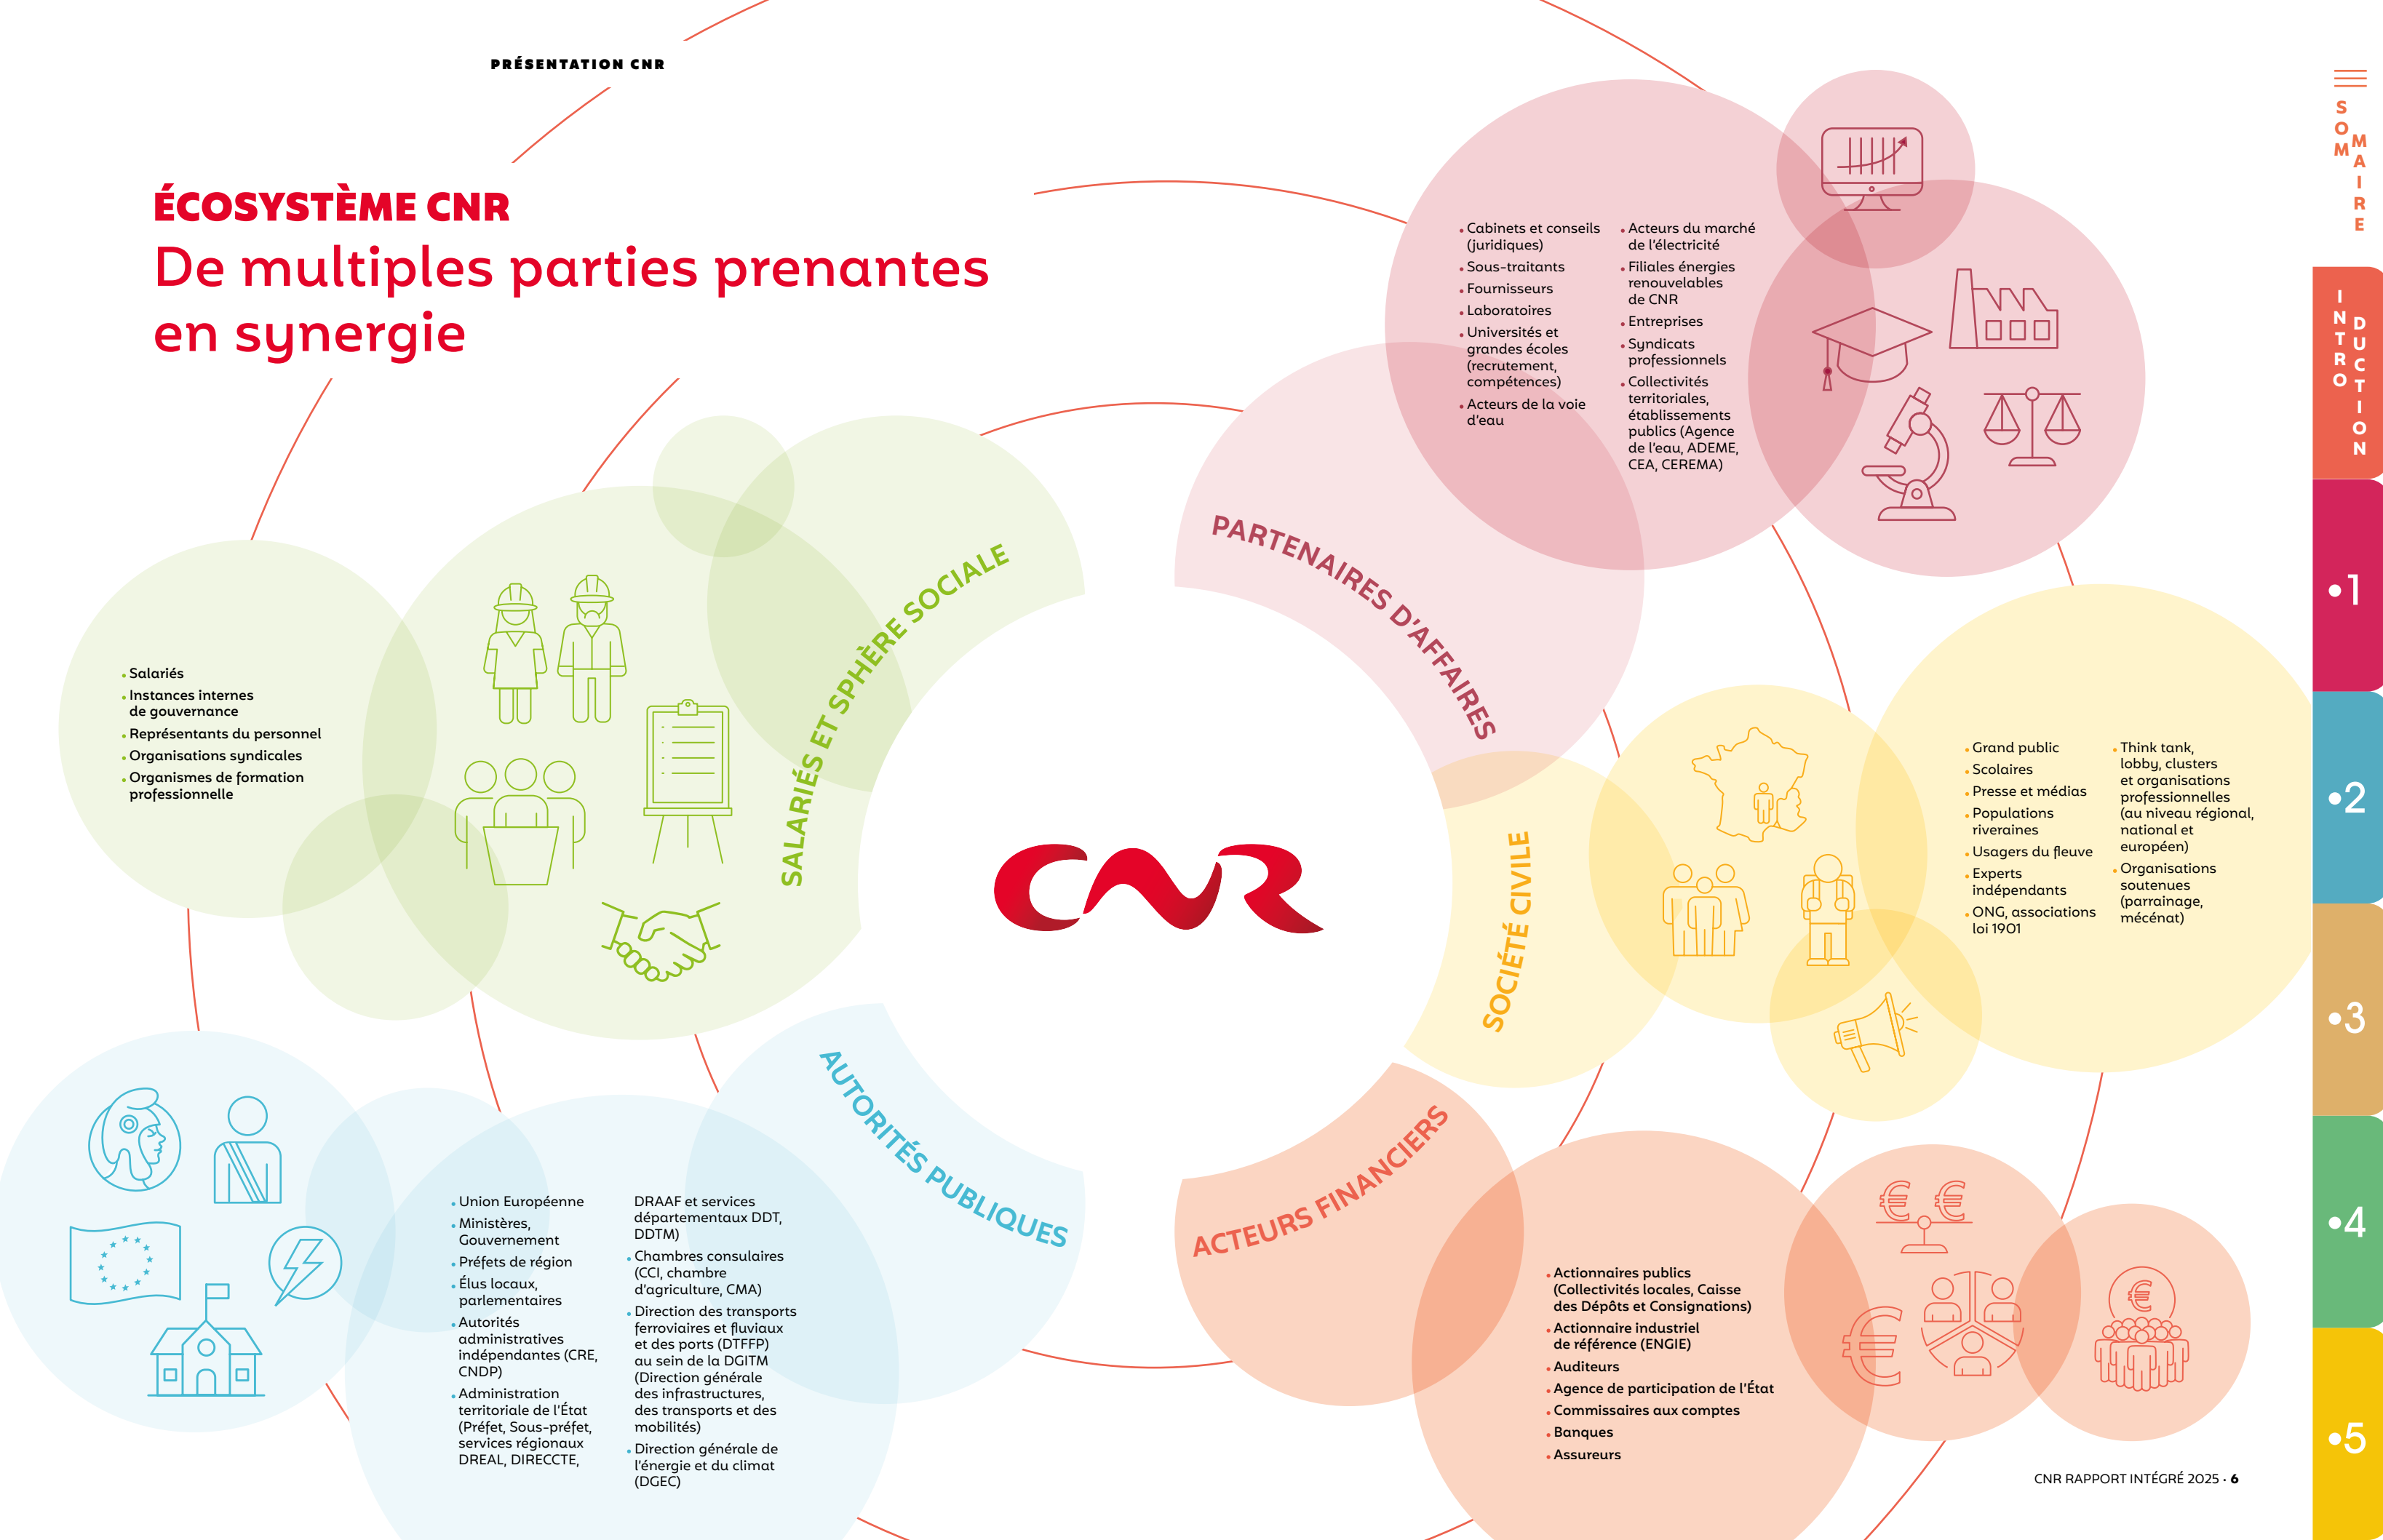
PRÉSENTATION CNR

ÉCOSYSTÈME CNR
De multiples parties prenantes en synergie

SOMMAIRE

INTRODUCTION

•1

•2

•3

•4

•5

PARTENAIRES D'AFFAIRES

- Cabinets et conseils (juridiques)
- Sous-traitants
- Fournisseurs
- Laboratoires
- Universités et grandes écoles (recrutement, compétences)
- Acteurs de la voie d'eau

- Acteurs du marché de l'électricité
- Filiales énergies renouvelables de CNR
- Entreprises
- Syndicats professionnels
- Collectivités territoriales, établissements publics (Agence de l'eau, ADEME, CEA, CEREMA)

SALARIÉS ET SPHÈRE SOCIALE

- Salariés
- Instances internes de gouvernance
- Représentants du personnel
- Organisations syndicales
- Organismes de formation professionnelle

CNR

SOCIÉTÉ CIVILE

- Grand public
- Scolaires
- Presse et médias
- Populations riveraines
- Usagers du fleuve
- Experts indépendants
- ONG, associations loi 1901

- Think tank, lobby, clusters et organisations professionnelles (au niveau régional, national et européen)
- Organisations soutenues (parrainage, mécénat)

AUTORITÉS PUBLIQUES

- Union Européenne
- Ministères, Gouvernement
- Préfets de région
- Élus locaux, parlementaires
- Autorités administratives indépendantes (CRE, CNDP)
- Administration territoriale de l'État (Préfet, Sous-préfet, services régionaux DREAL, DIRECCTE,

DRAAF et services départementaux DDT, DDTM)
- Chambres consulaires (CCI, chambre d'agriculture, CMA)
- Direction des transports ferroviaires et fluviaux et des ports (DTFFP) au sein de la DGITM (Direction générale des infrastructures, des transports et des mobilités)
- Direction générale de l'énergie et du climat (DGEC)

ACTEURS FINANCIERS

- Actionnaires publics (Collectivités locales, Caisse des Dépôts et Consignations)
- Actionnaire industriel de référence (ENGIE)
- Auditeurs
- Agence de participation de l'État
- Commissaires aux comptes
- Banques
- Assureurs

CNR RAPPORT INTÉGRÉ 2025 · 6